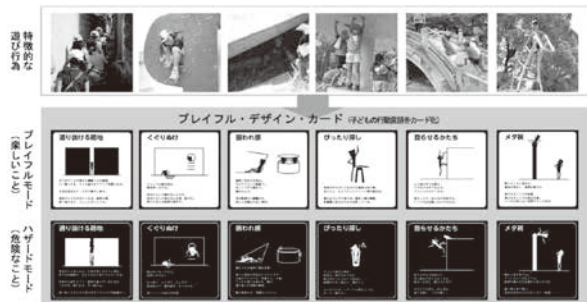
特徴的な遊び行為

プレイフル・デザイン・カード（子どもの行動原理をカード化）

プレイフルモード（楽しいこと）

通り抜ける路地

くぐり抜け

囲われ感

ぴったり探し

目印するかたち

メダ刺

ハザードモード（危険なこと）

通り抜ける路地

くぐり抜け

囲われ感

ぴったり探し

目印するかたち

メダ刺

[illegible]